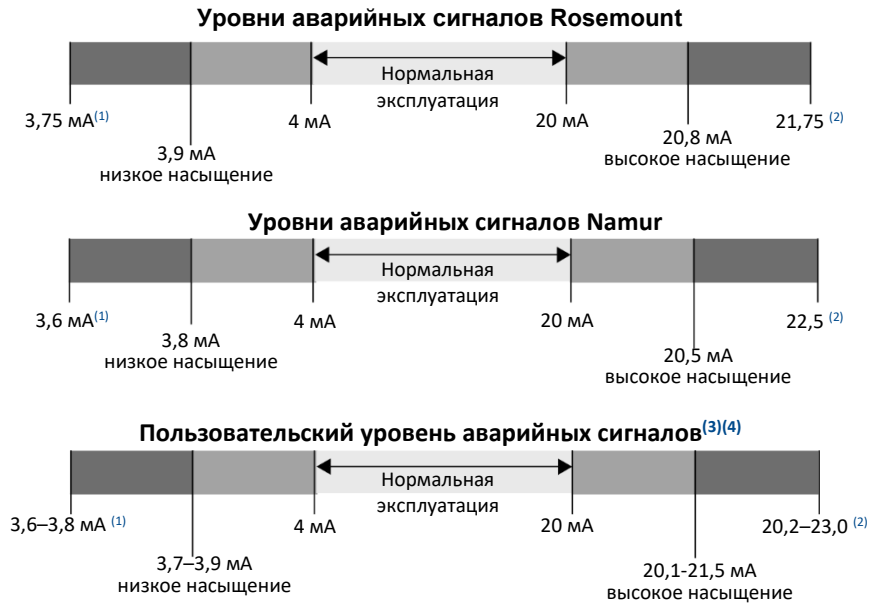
Уровни аварийных сигналов Rosemount

Нормальная эксплуатация

3,75 мА$^{(1)}$

3,9 мА низкое насыщение

4 мА

20 мА

20,8 мА высокое насыщение

21,75 $^{(2)}$

Уровни аварийных сигналов Namur

Нормальная эксплуатация

3,6 мА$^{(1)}$

3,8 мА низкое насыщение

4 мА

20 мА

20,5 мА высокое насыщение

22,5 $^{(2)}$

Пользовательский уровень аварийных сигналов$^{(3)(4)}$

Нормальная эксплуатация

3,6–3,8 мА $^{(1)}$

3,7–3,9 мА низкое насыщение

4 мА

20 мА

20,1-21,5 мА высокое насыщение

20,2–23,0 $^{(2)}$